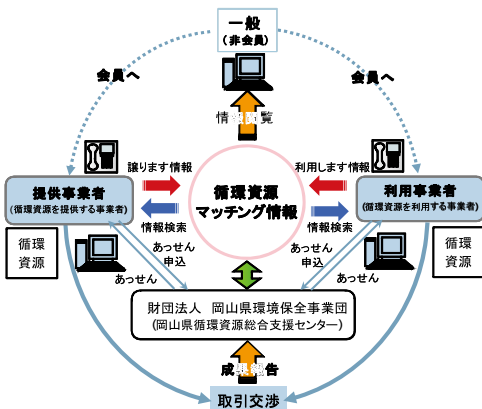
一般
（非会員）

会員へ

会員へ

情報閲覧

譲ります情報

利用します情報

提供事業者
（循環資源を提供する事業者）

循環資源
マッチング情報

利用事業者
（循環資源を利用する事業者）

情報検索

情報検索

循環
資源

あっせん
申込

あっせん
申込

循環
資源

あっせん

あっせん

財団法人　岡山県環境保全事業団
（岡山県循環資源総合支援センター）

成果報告

取引交渉